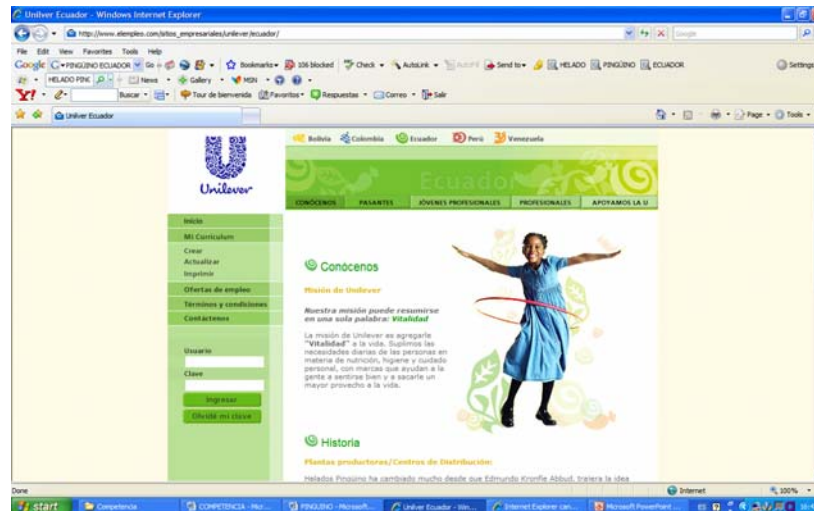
Unilver Ecuador - Windows Internet Explorer

http://www.elempleo.com/sitios_empresariales/unilever/ecuador/

File Edit View Favorites Tools Help

Google PINGUINO ECUADOR Go Bookmarks 106 blocked Check AutoLink Send to HELADO PINGUINO ECUADOR Settings

HELADO PINC News Gallery MSN

Buscar Tour de bienvenida Favoritos Respuestas Correo Salir

Unilver Ecuador

Page Tools

Unilever

Bolivia Colombia Ecuador Perú Venezuela

Ecuador

CONÓCENOS PASANTES JÓVENES PROFESIONALES PROFESIONALES APOYAMOS LA U

Inicio

Mi Curriculum

Crear

Actualizar

Imprimir

Ofertas de empleo

Términos y condiciones

Contáctenos

Usuario

Clave

Ingresar

Olvidé mi clave

Conócenos

Misión de Unilever

Nuestra misión puede resumirse en una sola palabra: Vitalidad

La misión de Unilever es agregarle "Vitalidad" a la vida. Suplimos las necesidades diarias de las personas en materia de nutrición, higiene y cuidado personal, con marcas que ayudan a la gente a sentirse bien y a sacarle un mayor provecho a la vida.

Historia

Plantas productoras/Centros de Distribución:

Helados Pinguino ha cambiado mucho desde que Edmundo Kronfle Abbud, trajera la idea

Done

Internet

100%

start Competencia COMPETENCIA - Micr... PINGUINO - Microsoft... Unilver Ecuador - Win... Internet Explorer can... Microsoft PowerPoint ...

ES